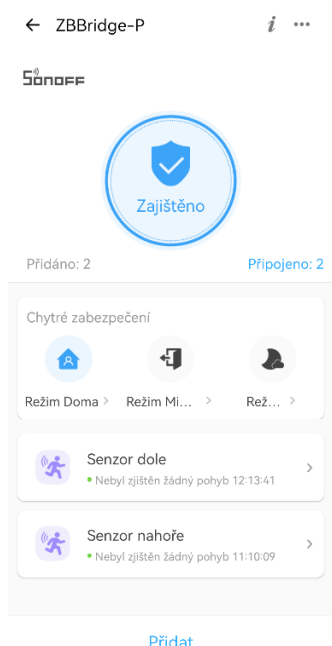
ZBBridge-P

SONOFF

Zajištěno

Přidáno: 2

Připojeno: 2

Chytré zabezpečení

Režim Doma >

Režim Mi... >

Rež... >

Senzor dole

Nebyl zjištěn žádný pohyb 12:13:41

Senzor nahoře

Nebyl zjištěn žádný pohyb 11:10:09

Přidat